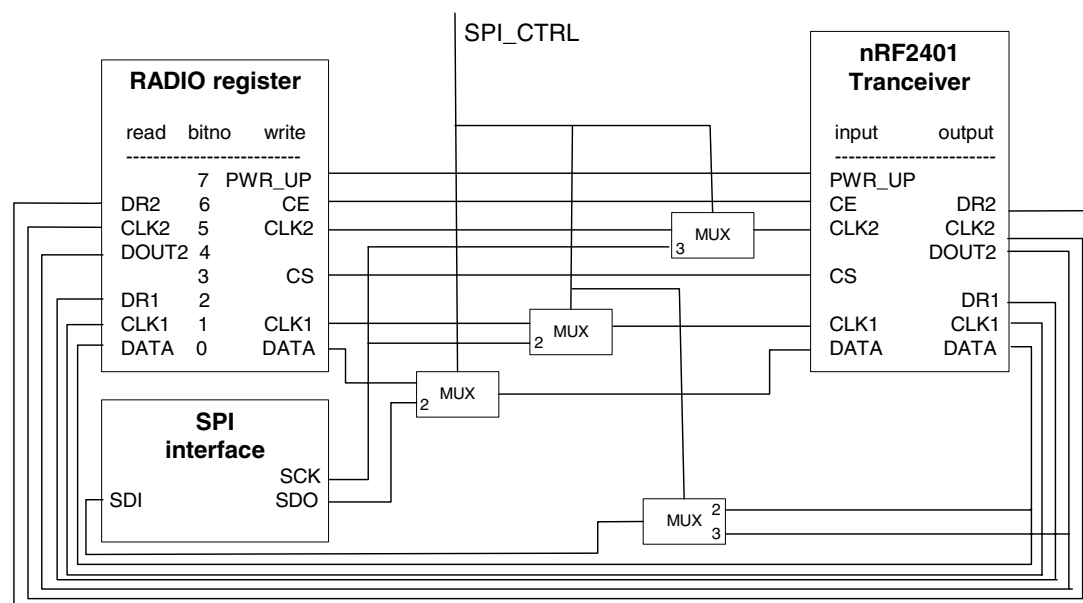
SPI_CTRL

**RADIO register**

| read | bitno | write |
|---|---|---|
| | 7 | PWR_UP |
| DR2 | 6 | CE |
| CLK2 | 5 | CLK2 |
| DOUT2 | 4 | |
| | 3 | CS |
| DR1 | 2 | |
| CLK1 | 1 | CLK1 |
| DATA | 0 | DATA |

**nRF2401 Tranceiver**

| input | output |
|---|---|
| PWR_UP | |
| CE | DR2 |
| CLK2 | CLK2 |
| | DOUT2 |
| CS | |
| | DR1 |
| CLK1 | CLK1 |
| DATA | DATA |

3 MUX

2 MUX

2 MUX

**SPI interface**

SCK
SDI SDO

MUX 2 3